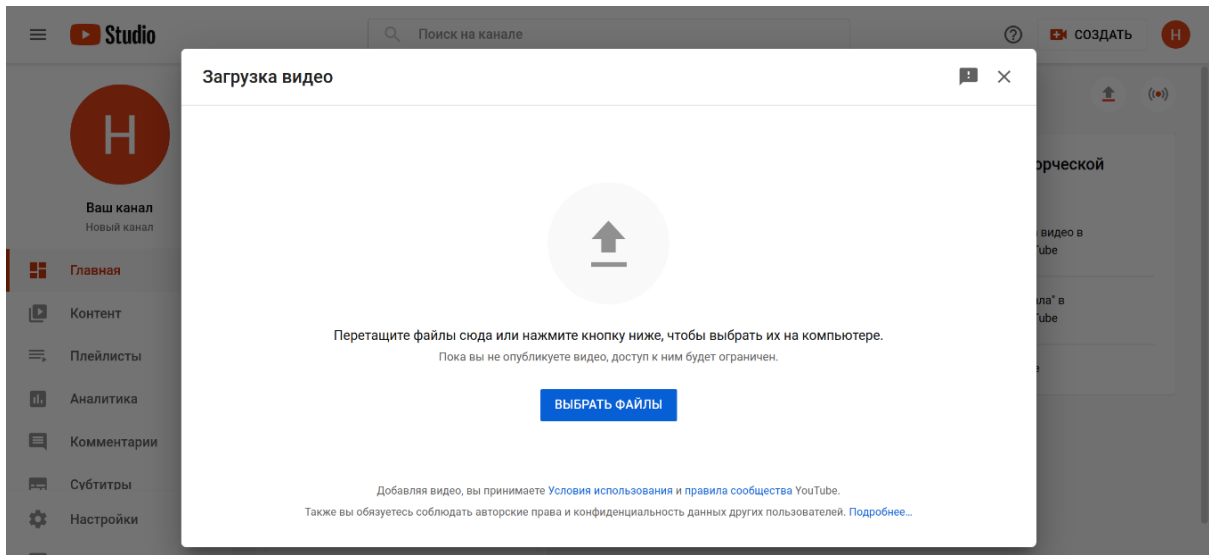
Studio

Поиск на канале

СОЗДАТЬ

H

H

Ваш канал
Новый канал

Главная
Контент
Плейлисты
Аналитика
Комментарии
Субтитры
Настройки

орческой

видео в
Tube

ла" в
Tube

Загрузка видео

Перетащите файлы сюда или нажмите кнопку ниже, чтобы выбрать их на компьютере.

Пока вы не опубликуете видео, доступ к ним будет ограничен.

ВЫБРАТЬ ФАЙЛЫ

Добавляя видео, вы принимаете Условия использования и правила сообщества YouTube.

Также вы обязуетесь соблюдать авторские права и конфиденциальность данных других пользователей. Подробнее...